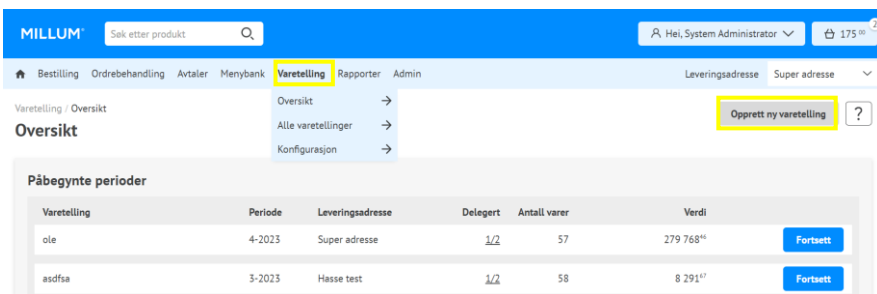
MILLUM® Søk etter produkt

Hei, System Administrator 175 00 2

Bestilling Ordrebehandling Avtaler Menybank Varetelling Rapporter Admin

Leveringsadresse Super adresse

Varetelling / Oversikt

Oversikt

Oversikt →
Alle varetellinger →
Konfigurasjon →

Opprett ny varetelling ?

Påbegynte perioder

| Varetelling | Periode | Leveringsadresse | Delegert | Antall varer | Verdi | |
|---|---|---|---|---|---|---|
| ole | 4-2023 | Super adresse | 1/2 | 57 | 279 768$^{46}$ | Fortsett |
| asdfsa | 3-2023 | Hasse test | 1/2 | 58 | 8 291$^{67}$ | Fortsett |